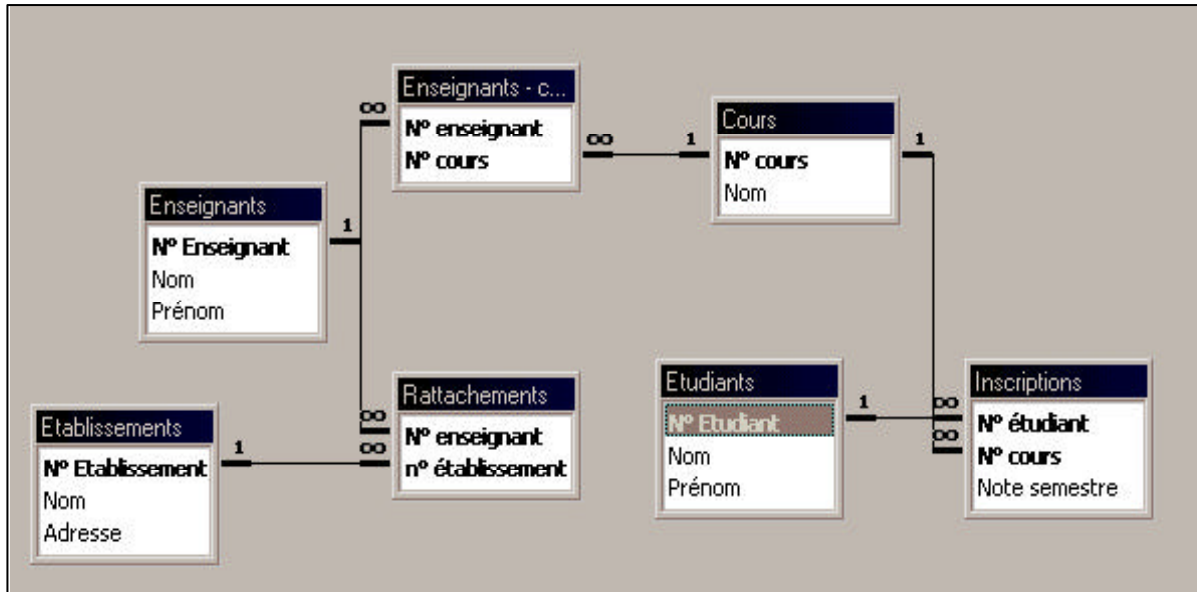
Enseignants - c...
Nº enseignant
Nº cours

Cours
Nº cours
Nom

Enseignants
Nº Enseignant
Nom
Prénom

Rattachements
Nº enseignant
nº établissement

Etablissements
Nº Etablissement
Nom
Adresse

Etudiants
Nº Etudiant
Nom
Prénom

Inscriptions
Nº étudiant
Nº cours
Note semestre

∞ 1 ∞ 1 1 1 ∞ ∞ 1 ∞ 1 ∞ ∞